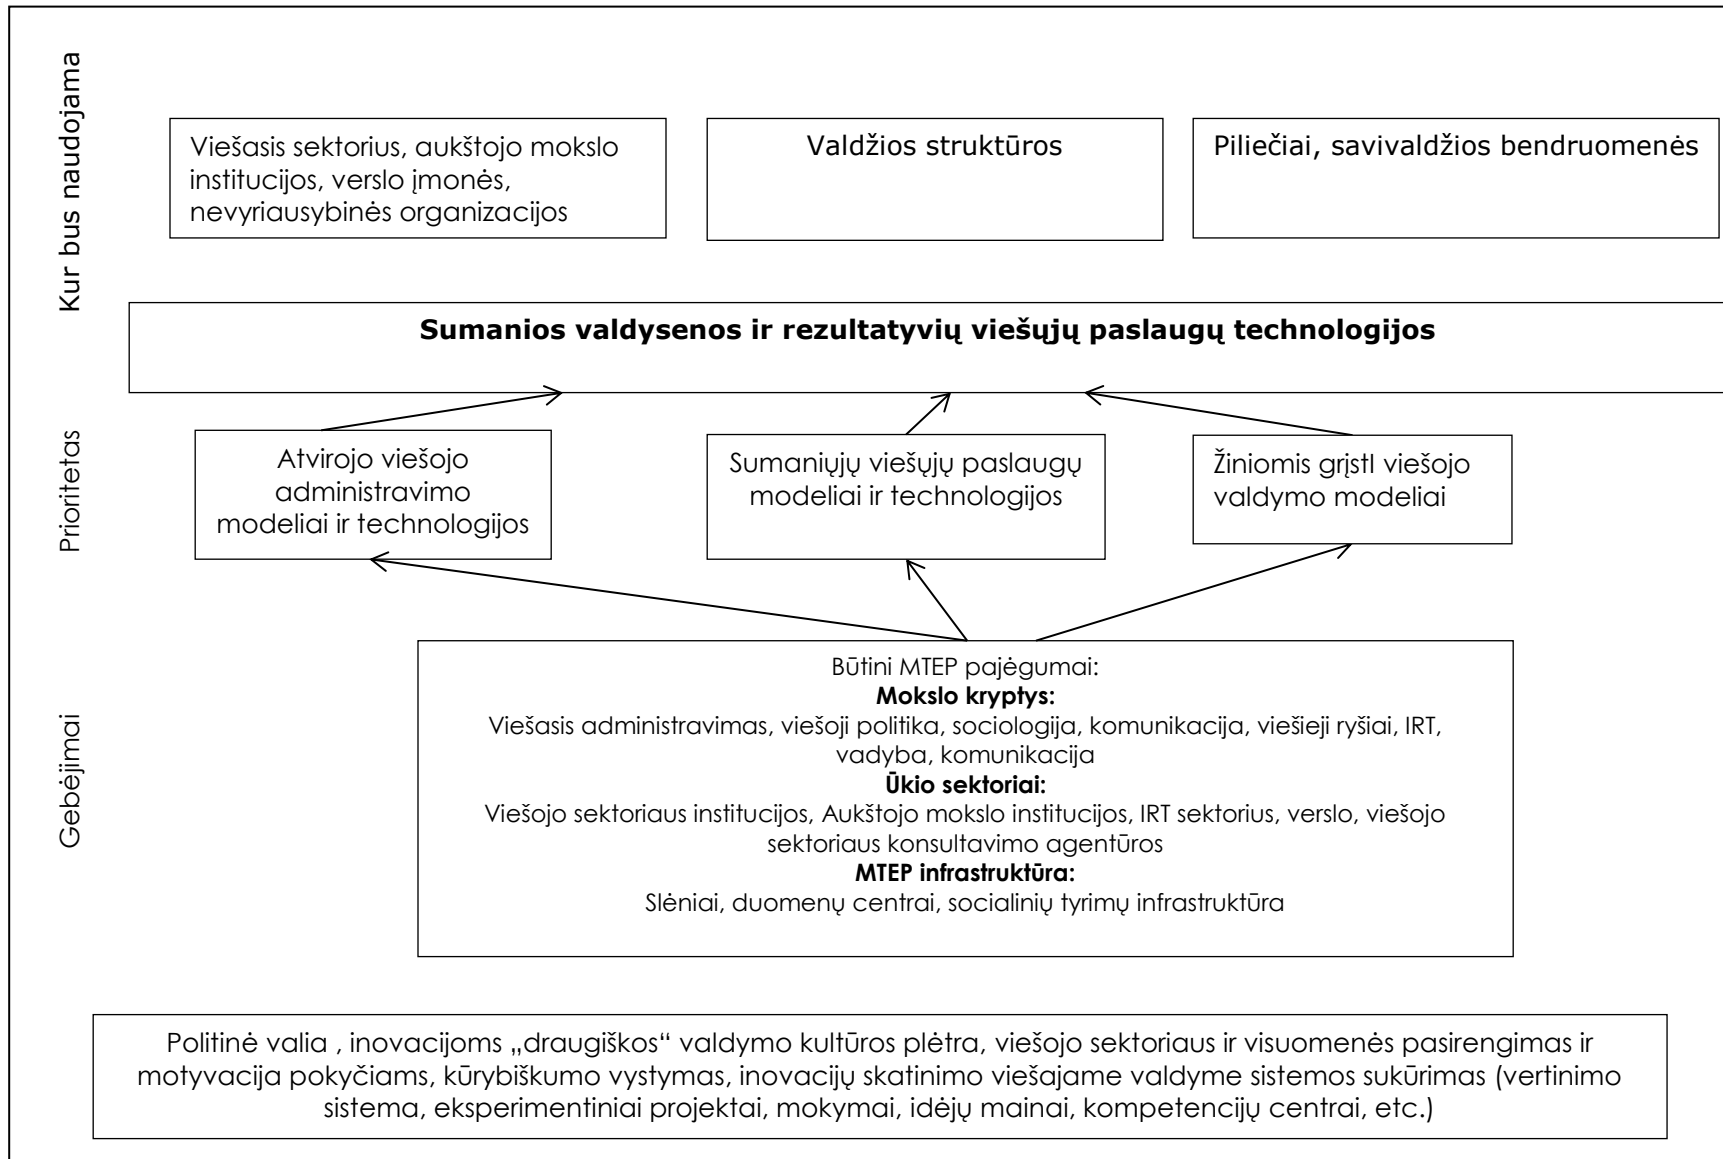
Kur bus naudojama

Viešasis sektorius, aukštojo mokslo institucijos, verslo įmonės, nevyriausybinės organizacijos

Valdžios struktūros

Piliečiai, savivaldžios bendruomenės

**Sumanios valdysenos ir rezultatyvių viešųjų paslaugų technologijos**

Prioritetas

Atvirojo viešojo administravimo modeliai ir technologijos

Sumaniųjų viešųjų paslaugų modeliai ir technologijos

Žiniomis grįstl viešojo valdymo modeliai

Gebėjimai

Būtini MTEP pajėgumai:
**Mokslo kryptys:**
Viešasis administravimas, viešoji politika, sociologija, komunikacija, viešieji ryšiai, IRT, vadyba, komunikacija
**Ūkio sektoriai:**
Viešojo sektoriaus institucijos, Aukštojo mokslo institucijos, IRT sektorius, verslo, viešojo sektoriaus konsultavimo agentūros
**MTEP infrastruktūra:**
Slėniai, duomenų centrai, socialinių tyrimų infrastruktūra

Politinė valia , inovacijoms „draugiškos“ valdymo kultūros plėtra, viešojo sektoriaus ir visuomenės pasirengimas ir motyvacija pokyčiams, kūrybiškumo vystymas, inovacijų skatinimo viešajame valdyme sistemos sukūrimas (vertinimo sistema, eksperimentiniai projektai, mokymai, idėjų mainai, kompetencijų centrai, etc.)